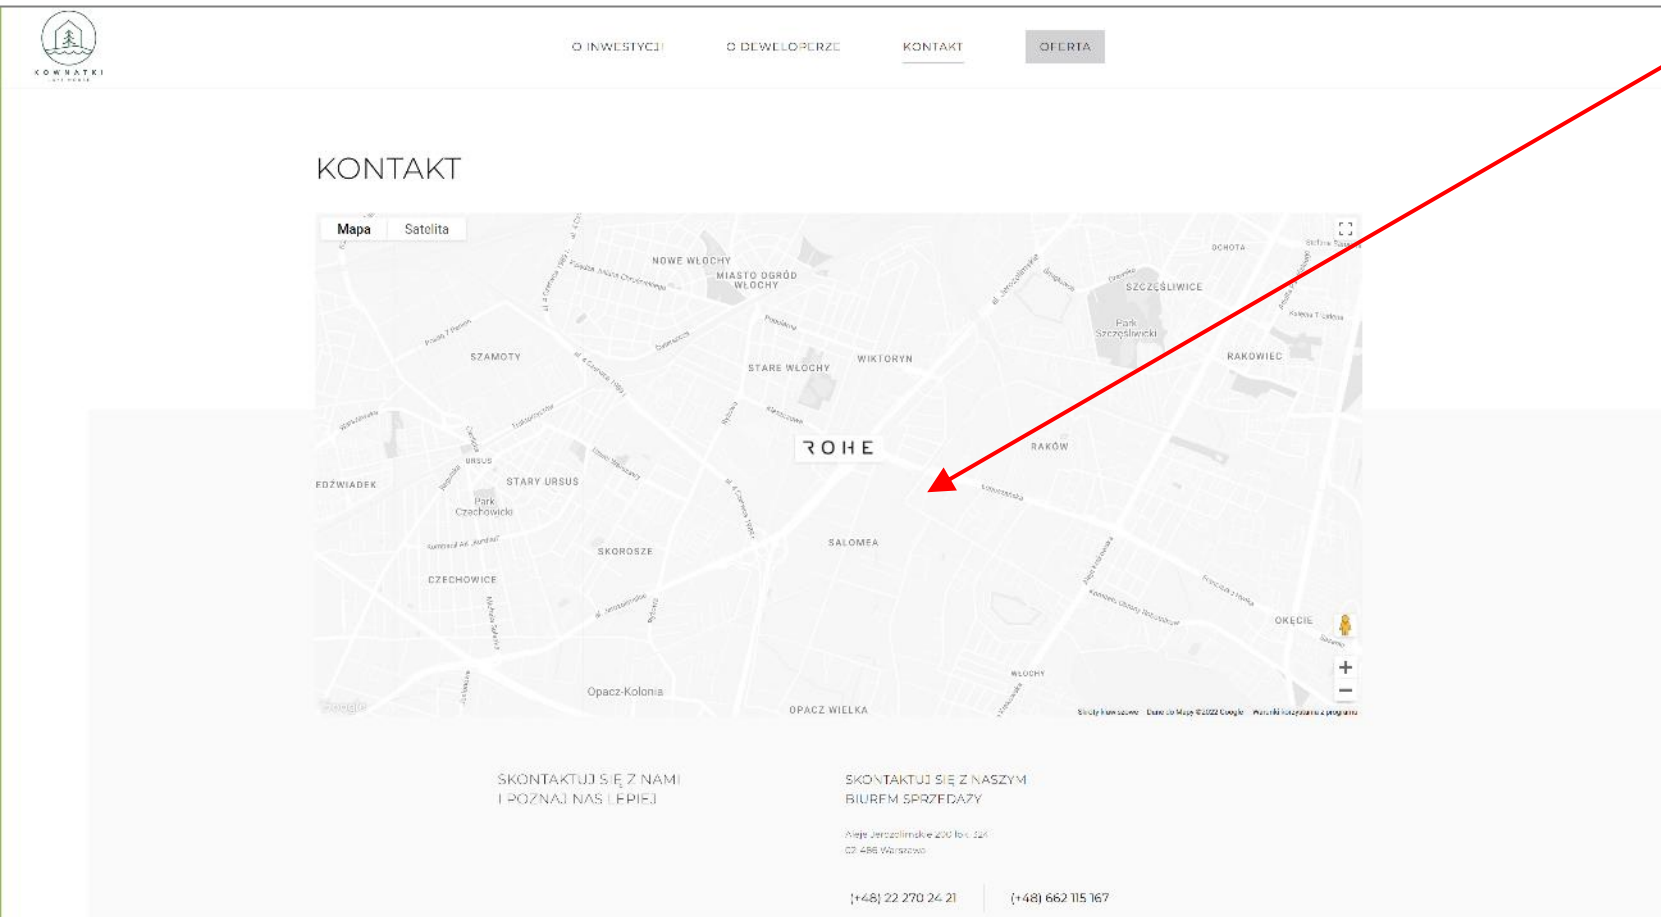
KOWNATKI

O INWESTYCJI O DEWELOPERZE KONTAKT OFERTA

KONTAKT

Mapa Satelita

NOWE WŁOCHY
MIASTO OGRÓD WŁOCHY
OCHOTA
SZCZĘŚLIWICE
Park Szczęśliwicki
SZAMOTY
STARE WŁOCHY
WIKTORYN
RAKOWIEC
ROHE
RAKÓW
URSUS
EDZWIADEK
STARY URSUS
Park Czechowicki
SKOROSZE
SALOMEA
CZECHOWICE
OKĘCIE
WŁOCHY
Opacz-Kolonia
OPACZ WIELKA

Google
Skróty klawiszowe Dane do Mapy ©2022 Google Warunki korzystania z programu

SKONTAKTUJ SIĘ Z NAMI I POZNAJ NAS LEPIEJ

SKONTAKTUJ SIĘ Z NASZYM BIUREM SPRZEDAŻY

Aleje Jerozolimskie 200 lok. 324
02-486 Warszawa

(+48) 22 270 24 21 (+48) 662 115 167